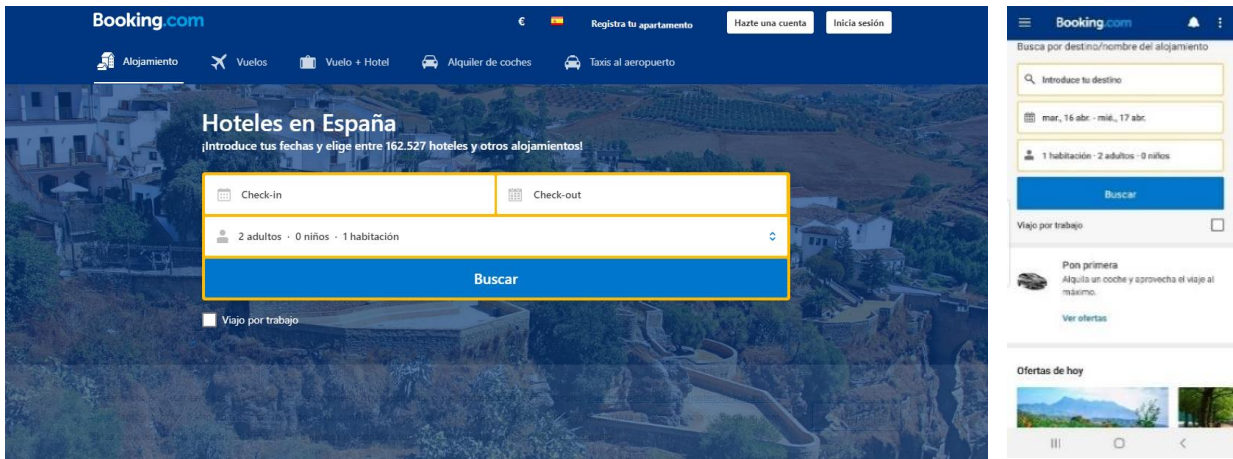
Booking.com

€

Registra tu apartamento

Hazte una cuenta

Inicia sesión

Alojamiento

Vuelos

Vuelo + Hotel

Alquiler de coches

Taxis al aeropuerto

Hoteles en España

¡Introduce tus fechas y elige entre 162.527 hoteles y otros alojamientos!

Check-in

Check-out

2 adultos · 0 niños · 1 habitación

Buscar

Viajo por trabajo

Booking.com

Busca por destino/nombre del alojamiento

Introduce tu destino

mar., 16 abr. - mié., 17 abr.

1 habitación · 2 adultos · 0 niños

Buscar

Viajo por trabajo

Pon primera

Alquila un coche y aprovecha el viaje al máximo.

Ver ofertas

Ofertas de hoy